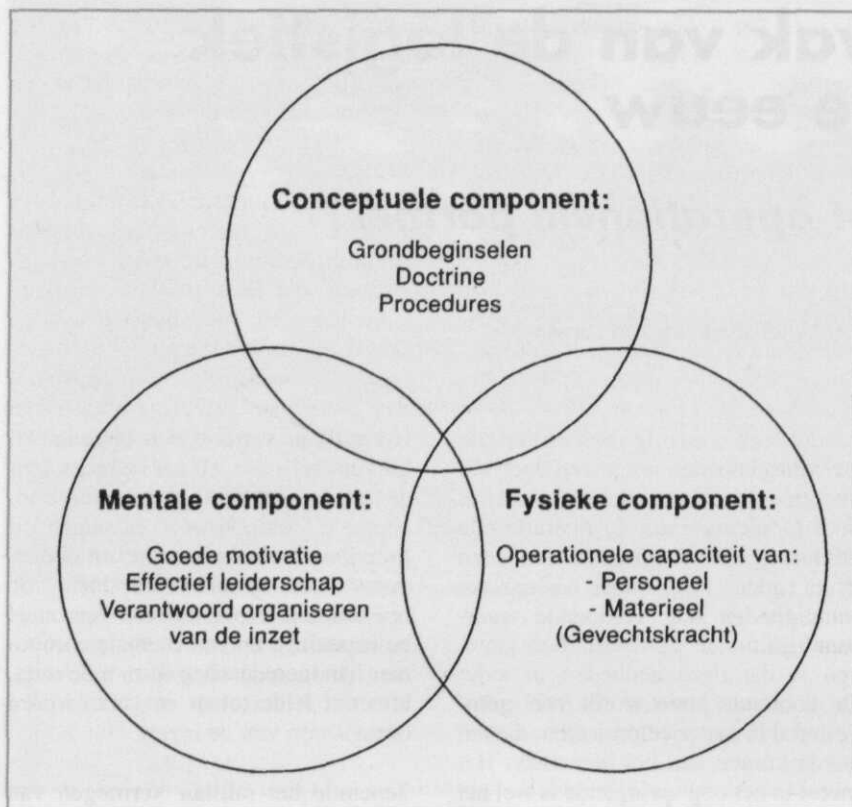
Conceptuele component:

Grondbeginselen
Doctrine
Procedures

Mentale component:

Goede motivatie
Effectief leiderschap
Verantwoord organiseren van de inzet

Fysieke component:

Operationele capaciteit van:
- Personeel
- Materieel
(Gevechtskracht)